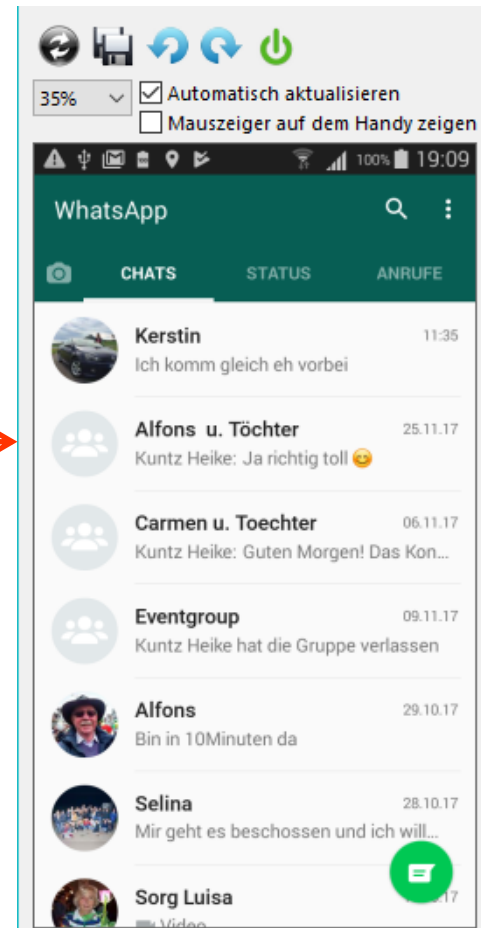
35%

Automatisch aktualisieren

Mauszeiger auf dem Handy zeigen

100% 19:09

WhatsApp

CHATS STATUS ANRUFE

Kerstin 11:35
Ich komm gleich eh vorbei

Alfons u. Töchter 25.11.17
Kuntz Heike: Ja richtig toll 😊

Carmen u. Toechter 06.11.17
Kuntz Heike: Guten Morgen! Das Kon...

Eventgroup 09.11.17
Kuntz Heike hat die Gruppe verlassen

Alfons 29.10.17
Bin in 10Minuten da

Selina 28.10.17
Mir geht es beschossen und ich will...

Sorg Luisa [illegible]17
Video